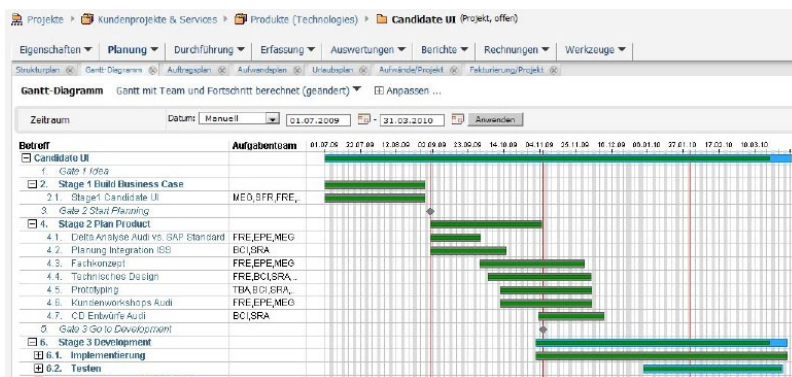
Projekte ▸ Kundenprojekte & Services ▸ Produkte (Technologies) ▸ Candidate UI (Projekt, offen)

Eigenschaften ▼ | Planung ▼ | Durchführung ▼ | Erfassung ▼ | Auswertungen ▼ | Berichte ▼ | Rechnungen ▼ | Werkzeuge ▼

Strukturplan ⊗ | Gantt-Diagramm ⊗ | Auftragsplan ⊗ | Aufwandsplan ⊗ | Urlaubsplan ⊗ | Aufwände/Projekt ⊗ | Fakturierung/Projekt ⊗

Gantt-Diagramm Gantt mit Team und Fortschritt berechnet (geändert) ▼ ⊞ Anpassen ...

Zeitraum | Datum: Manuell | 01.07.2009 | - | 31.03.2010 | Anwenden

| Betreff | Aufgabenteam | 01.07.09 | 22.07.09 | 12.08.09 | 02.09.09 | 23.09.09 | 14.10.09 | 04.11.09 | 25.11.09 | 16.12.09 | 06.01.10 | 27.01.10 | 17.02.10 | 10.03.10 |
|---|---|---|---|---|---|---|---|---|---|---|---|---|---|---|
| ⊟ Candidate UI | | | | | | | | | | | | | | |
| 1. Gate 1 Idea | | | | | | | | | | | | | | |
| ⊟ 2. Stage 1 Build Business Case | | | | | | | | | | | | | | |
| 2.1. Stage1 Candidate UI | MEG,SFR,FRE,. | | | | | | | | | | | | | |
| 3. Gate 2 Start Planning | | | | | | | | | | | | | | |
| ⊟ 4. Stage 2 Plan Product | | | | | | | | | | | | | | |
| 4.1. Delta Analyse Audi vs. SAP Standard | FRE,EPE,MEG | | | | | | | | | | | | | |
| 4.2. Planung Integration ISS | BCI,SRA | | | | | | | | | | | | | |
| 4.3. Fachkonzept | FRE,EPE,MEG | | | | | | | | | | | | | |
| 4.4. Technisches Design | FRE,BCI,SRA,.. | | | | | | | | | | | | | |
| 4.5. Prototyping | TBA,BCI,SRA,. | | | | | | | | | | | | | |
| 4.6. Kundenworkshops Audi | FRE,EPE,MEG | | | | | | | | | | | | | |
| 4.7. CD Entwürfe Audi | BCI,SRA | | | | | | | | | | | | | |
| 5. Gate 3 Go to Development | | | | | | | | | | | | | | |
| ⊟ 6. Stage 3 Development | | | | | | | | | | | | | | |
| ⊞ 6.1. Implementierung | | | | | | | | | | | | | | |
| ⊞ 6.2. Testen | | | | | | | | | | | | | | |